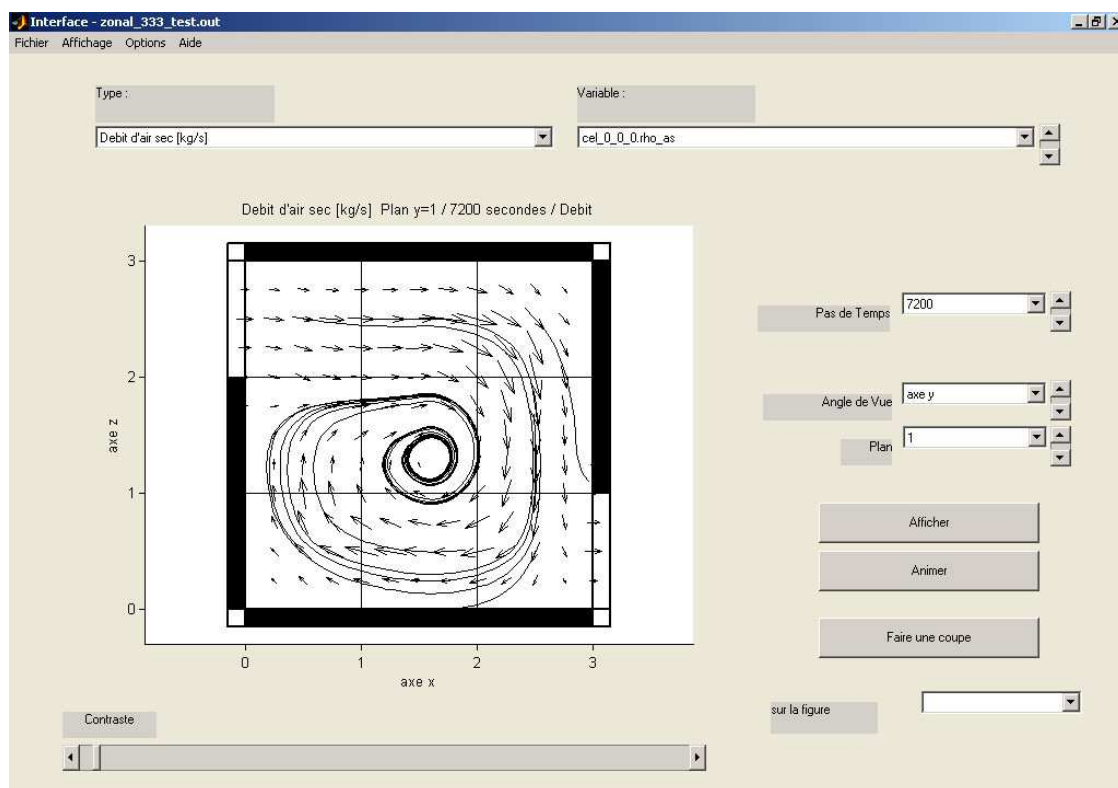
Interface - zonal_333_test.out

Fichier Affichage Options Aide

Type :

Debit d'air sec [kg/s]

Variable :

cel_0_0_0.rho_as

Debit d'air sec [kg/s] Plan y=1 / 7200 secondes / Debit

3

2

1

0

axe z

0 1 2 3

axe x

Pas de Temps 7200

Angle de Vue axe y

Plan 1

Afficher

Animer

Faire une coupe

sur la figure

Contraste